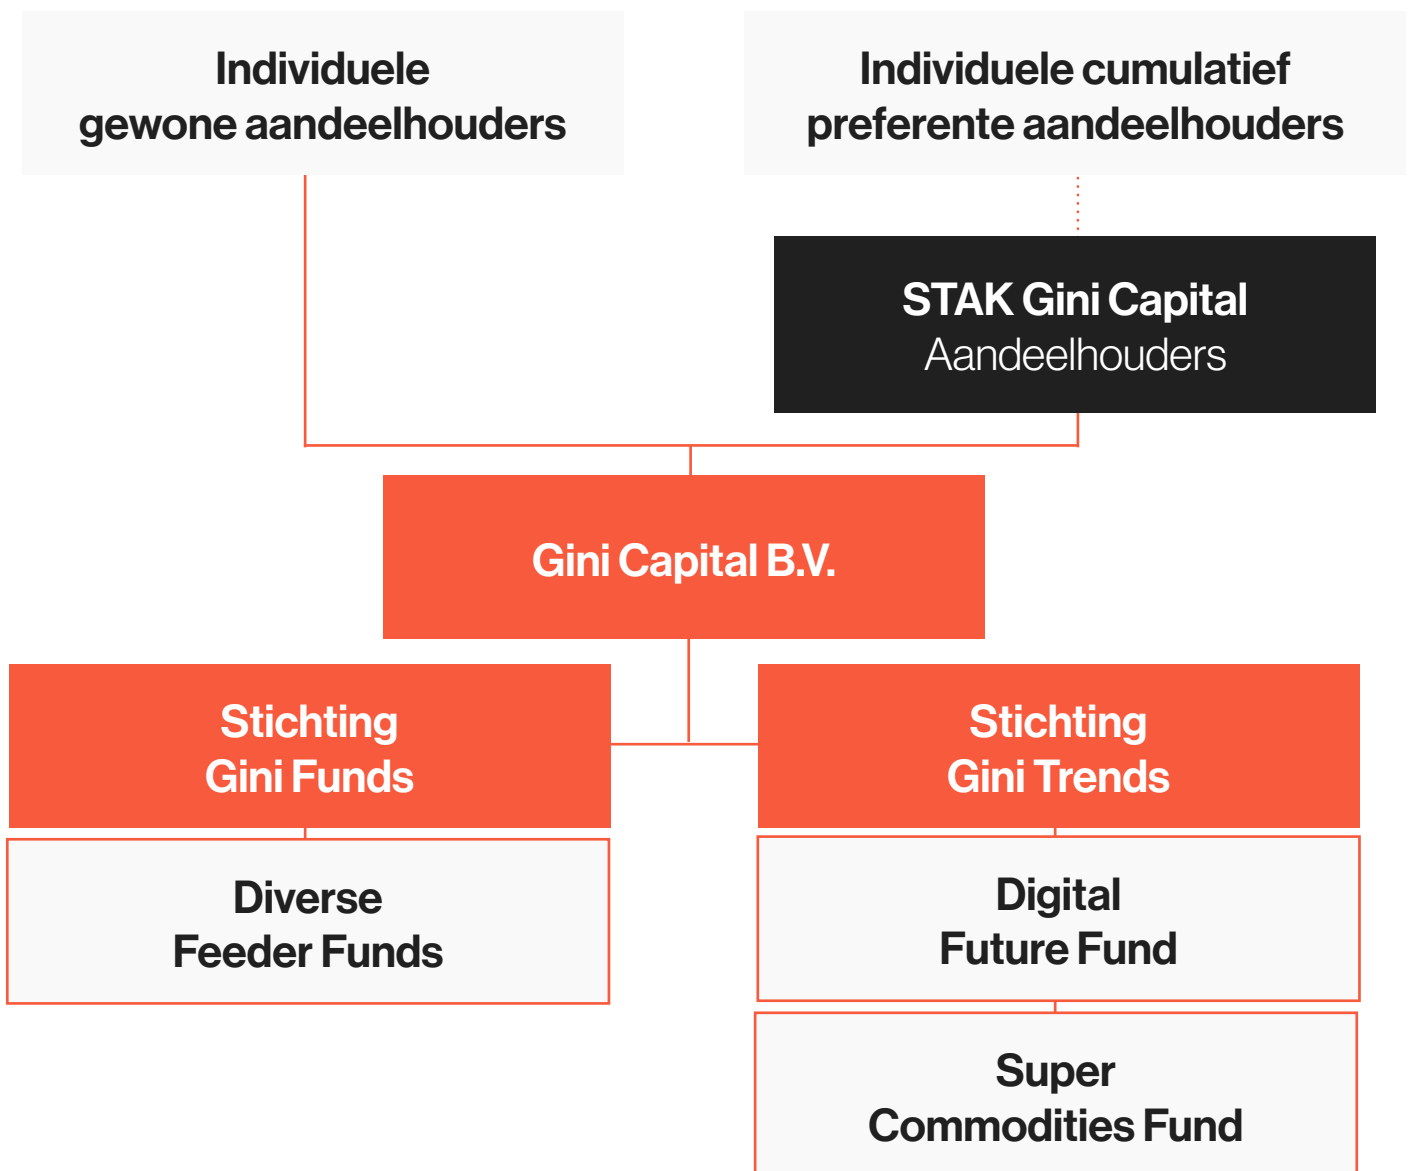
Individuele gewone aandeelhouders

Individuele cumulatief preferente aandeelhouders

STAK Gini Capital
Aandeelhouders

Gini Capital B.V.

Stichting Gini Funds

Stichting Gini Trends

Diverse Feeder Funds

Digital Future Fund

Super Commodities Fund